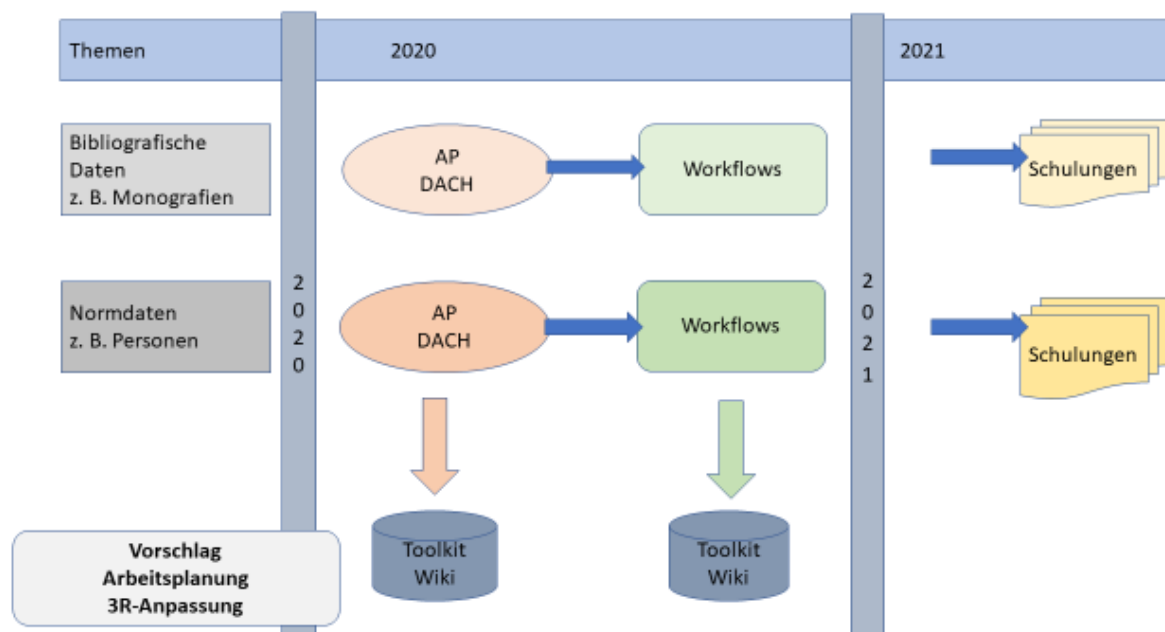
Themen

2020

2021

Bibliografische Daten z. B. Monografien

AP DACH

Workflows

Schulungen

2020

2021

Normdaten z. B. Personen

AP DACH

Workflows

Schulungen

Toolkit Wiki

Toolkit Wiki

Vorschlag Arbeitsplanung 3R-Anpassung